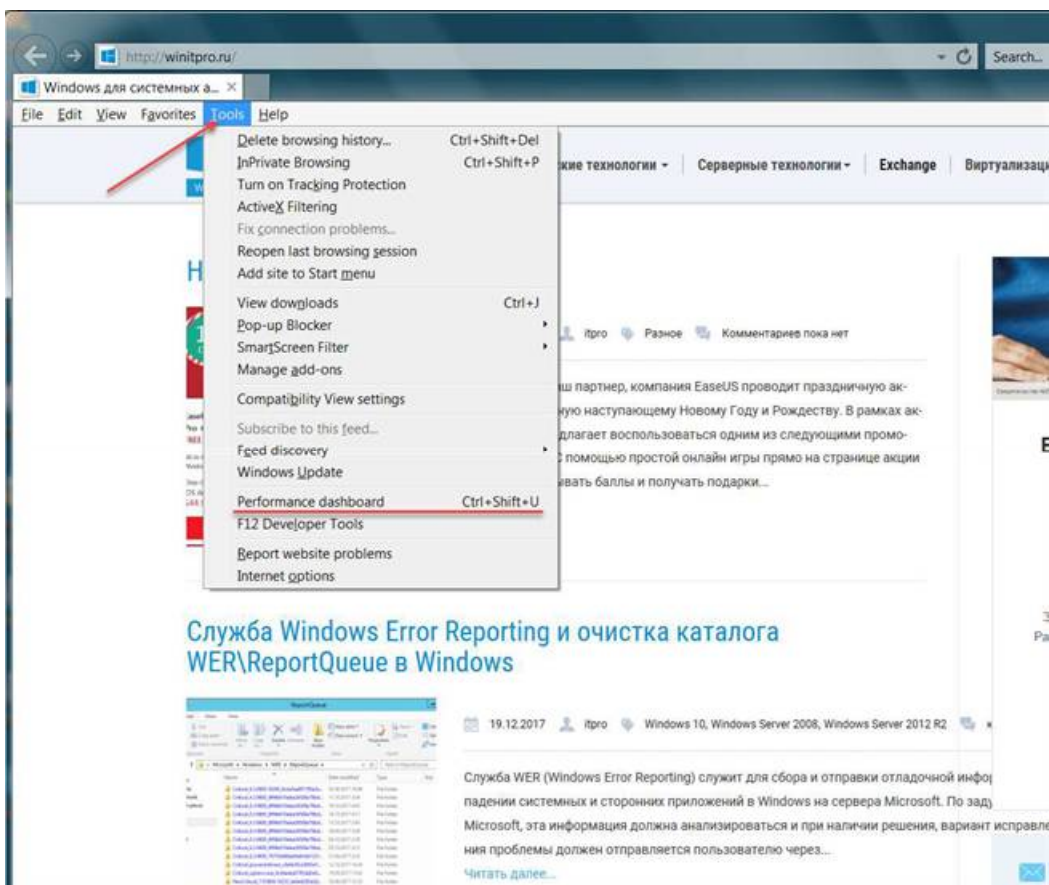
http://winitpro.ru/
Search...
Windows для системных а...
File Edit View Favorites Tools Help
Delete browsing history... Ctrl+Shift+Del
InPrivate Browsing Ctrl+Shift+P
Turn on Tracking Protection
ActiveX Filtering
Fix connection problems...
Reopen last browsing session
Add site to Start menu
View downloads Ctrl+J
Pop-up Blocker
SmartScreen Filter
Manage add-ons
Compatibility View settings
Subscribe to this feed...
Feed discovery
Windows Update
Performance dashboard Ctrl+Shift+U
F12 Developer Tools
Report website problems
Internet options

кие технологии Серверные технологии Exchange Виртуализац

itpro Разное Комментариев пока нет

ш партнер, компания EaseUS проводит праздничную акную наступающему Новому Году и Рождеству. В рамках акдлагает воспользоваться одним из следующими промоС помощью простой онлайн игры прямо на странице акции ивать баллы и получать подарки...

Служба Windows Error Reporting и очистка каталога WER\ReportQueue в Windows

19.12.2017 itpro Windows 10, Windows Server 2008, Windows Server 2012 R2

Служба WER (Windows Error Reporting) служит для сбора и отправки отладочной инфор падении системных и сторонних приложений в Windows на сервера Microsoft. По зад Microsoft, эта информация должна анализироваться и при наличии решения, вариант исправле ния проблемы должен отправляется пользователю через...
Читать далее...